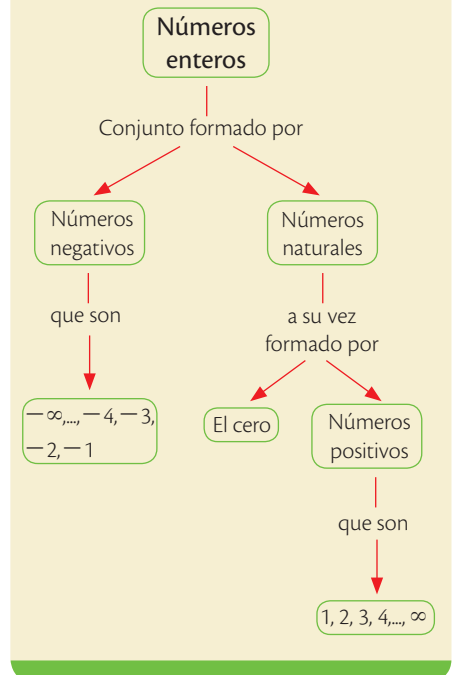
Números enteros

Conjunto formado por

Números negativos

que son

$-\infty, ..., -4, -3, -2, -1$

Números naturales

a su vez formado por

El cero

Números positivos

que son

$1, 2, 3, 4, ..., \infty$